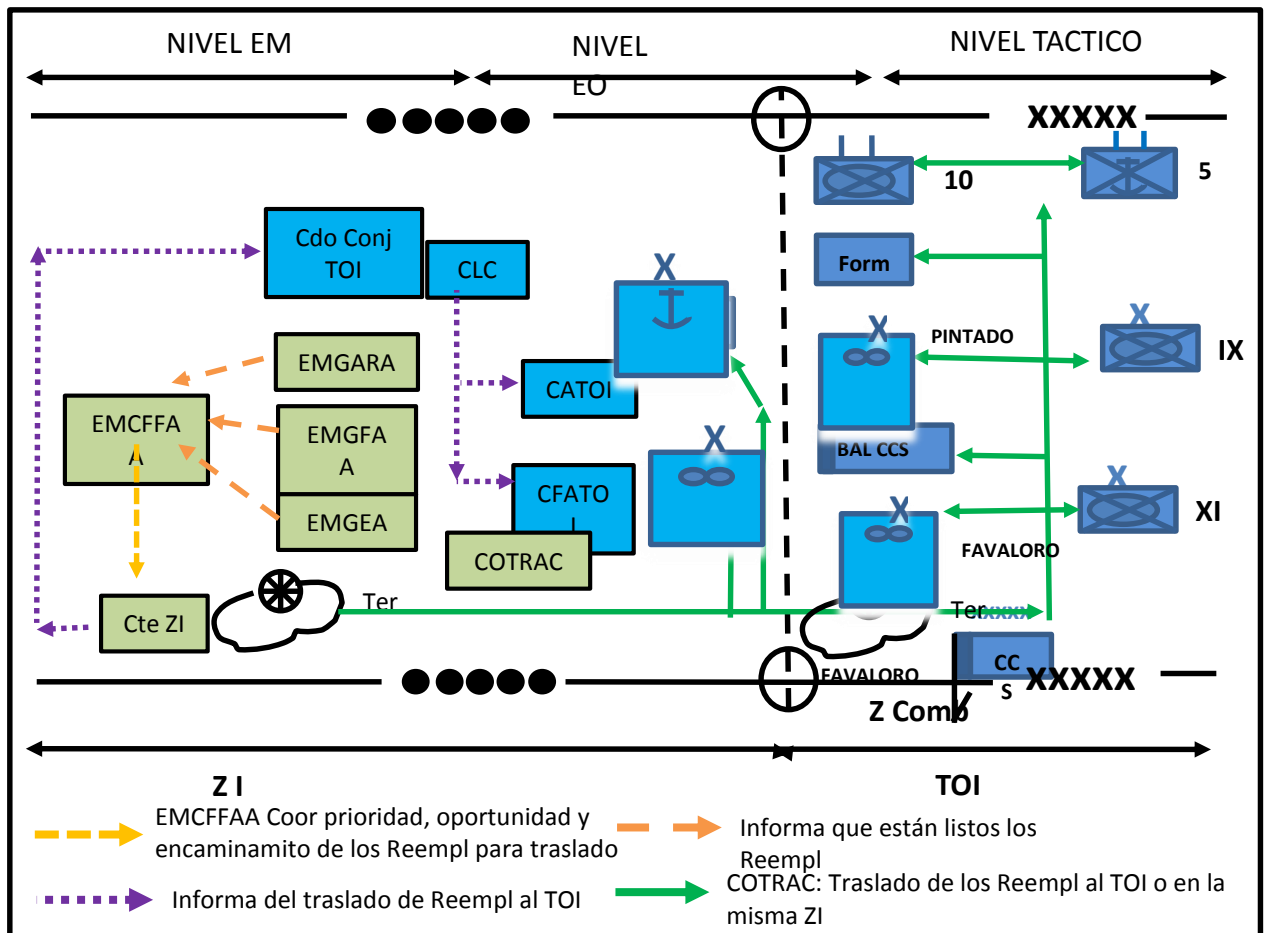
NIVEL EM

NIVEL EO

NIVEL TACTICO

XXXXX

10

5

Cdo Conj TOI

CLC

X

Form

EMGARA

X

PINTADO

IX

CATOI

EMCFFA A

EMGFA A

X

BAL CCS

X

XI

EMGEA

CFATO L

X

FAVALORO

COTRAC

Cte ZI

Ter

Ter

FAVALORO

CC S

XXXXX

Z Comb

Z I

TOI

EMCFFAA Coor prioridad, oportunidad y encaminamito de los Reempl para traslado

Informa que están listos los Reempl

Informa del traslado de Reempl al TOI

COTRAC: Traslado de los Reempl al TOI o en la misma ZI